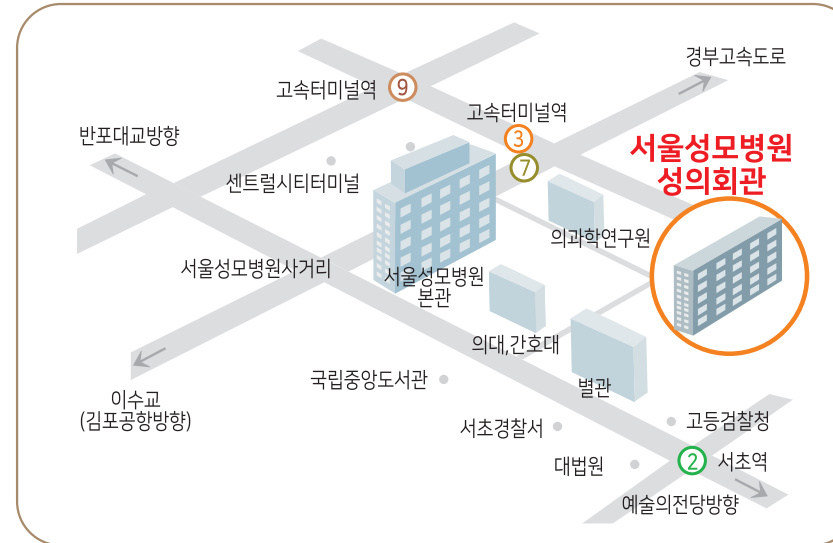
경부고속도로

고속터미널역 9

고속터미널역 3

7

서울성모병원 성의회관

반포대교방향

센트럴시티터미널

의과학연구원

서울성모병원사거리

서울성모병원 본관

의대,간호대

국립중앙도서관

별관

이수교 (김포공항방향)

서초경찰서

고등검찰청

대법원

2 서초역

예술의전당방향